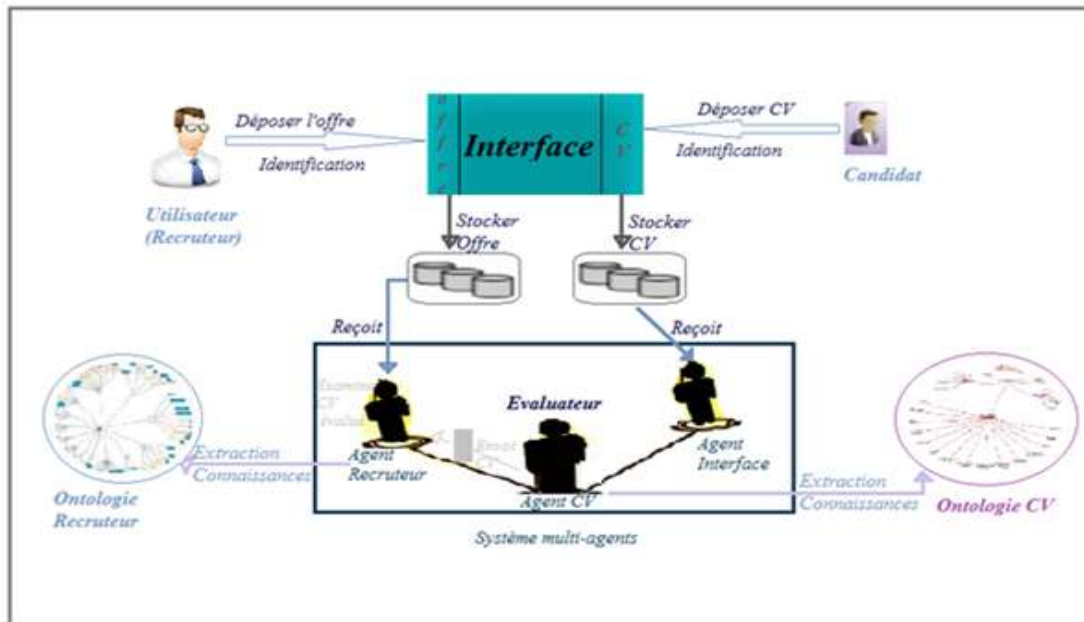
Déposer l'offre
Identification
Utilisateur (Recruteur)
offre
Interface
CV
Déposer CV
Identification
Candidat
Stocker Offre
Stocker CV
Reçoit
Reçoit
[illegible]
Evaluateur
Agent Recruteur
Agent CV
Agent Interface
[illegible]
Extraction Connaissances
Extraction Connaissances
Ontologie Recruteur
Ontologie CV
Système multi-agents